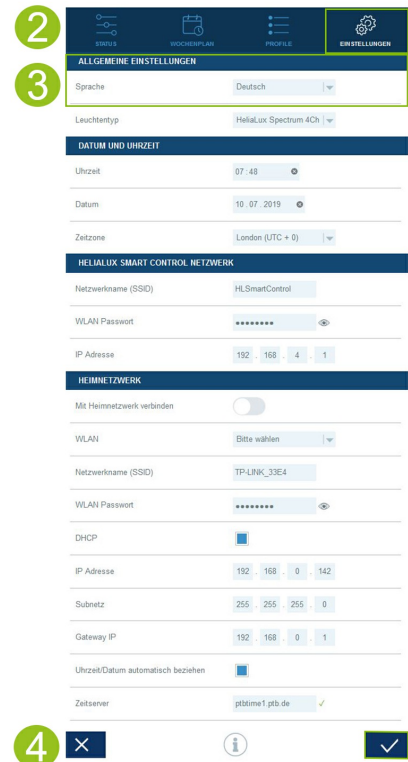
2

STATUS

WOCHENPLAN

PROFILE

EINSTELLUNGEN

3

ALLGEMEINE EINSTELLUNGEN

Sprache | Deutsch

Leuchtentyp | HeliaLux Spectrum 4Ch

DATUM UND UHRZEIT

Uhrzeit | 07 : 48

Datum | 10 . 07 . 2019

Zeitzone | London (UTC + 0)

HELIALUX SMART CONTROL NETZWERK

Netzwerkname (SSID) | HLSmartControl

WLAN Passwort | ••••••••

IP Adresse | 192 . 168 . 4 . 1

HEIMNETZWERK

Mit Heimnetzwerk verbinden

WLAN | Bitte wählen

Netzwerkname (SSID) | TP-LINK_33E4

WLAN Passwort | ••••••••

DHCP

IP Adresse | 192 . 168 . 0 . 142

Subnetz | 255 . 255 . 255 . 0

Gateway IP | 192 . 168 . 0 . 1

Uhrzeit/Datum automatisch beziehen

Zeitserver | ptbtime1.ptb.de

4